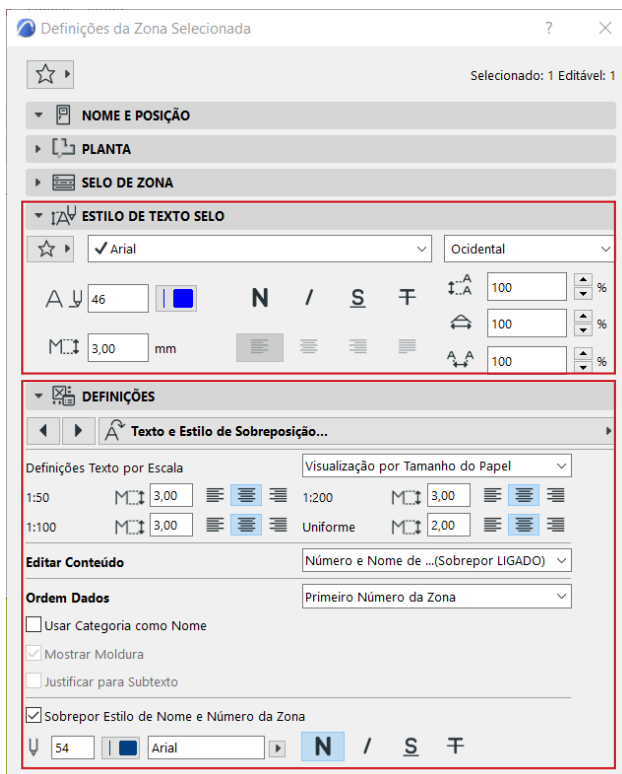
Definições da Zona Selecionada

?

Selecionado: 1 Editável: 1

NOME E POSIÇÃO

PLANTA

SELO DE ZONA

ESTILO DE TEXTO SELO

✓Arial

Ocidental

46

N I S T

100 %

100 %

3,00 mm

100 %

DEFINIÇÕES

Texto e Estilo de Sobreposição...

Definições Texto por Escala

Visualização por Tamanho do Papel

1:50 3,00

1:200 3,00

1:100 3,00

Uniforme 2,00

Editar Conteúdo

Número e Nome de ...(Sobrepor LIGADO)

Ordem Dados

Primeiro Número da Zona

Usar Categoria como Nome

Mostrar Moldura

Justificar para Subtexto

Sobrepor Estilo de Nome e Número da Zona

54 Arial N I S T